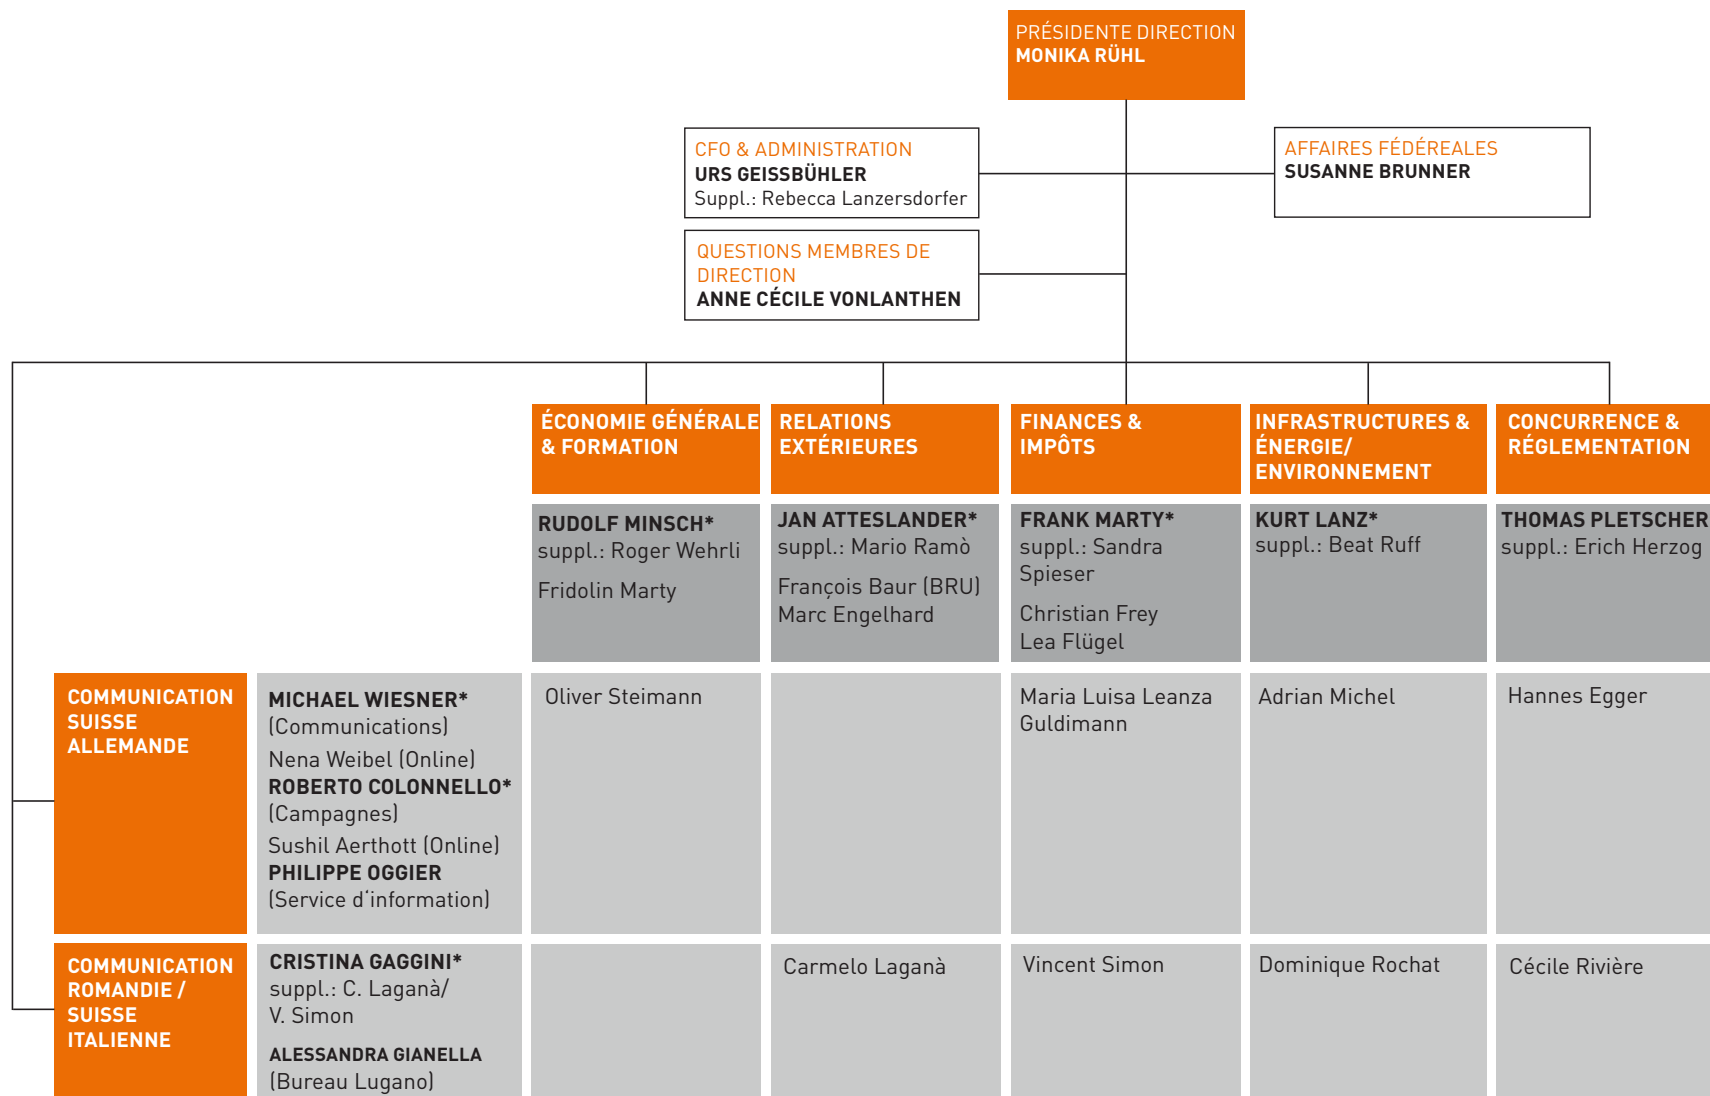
PRÉSIDENTE DIRECTION
MONIKA RÜHL

CFO & ADMINISTRATION
URS GEISSBÜHLER
Suppl.: Rebecca Lanzersdorfer

AFFAIRES FÉDÉREALES
SUSANNE BRUNNER

QUESTIONS MEMBRES DE DIRECTION
ANNE CÉCILE VONLANTHEN

ÉCONOMIE GÉNÉRALE & FORMATION
RUDOLF MINSCH*
suppl.: Roger Wehrli
Fridolin Marty

RELATIONS EXTÉRIEURES
JAN ATTESLANDER*
suppl.: Mario Ramò
François Baur (BRU)
Marc Engelhard

FINANCES & IMPÔTS
FRANK MARTY*
suppl.: Sandra Spieser
Christian Frey
Lea Flügel

INFRASTRUCTURES & ÉNERGIE/ ENVIRONNEMENT
KURT LANZ*
suppl.: Beat Ruff

CONCURRENCE & RÉGLEMENTATION
THOMAS PLETSCHER
suppl.: Erich Herzog

COMMUNICATION SUISSE ALLEMANDE
MICHAEL WIESNER*
(Communications)
Nena Weibel (Online)
ROBERTO COLONNELLO*
(Campagnes)
Sushil Aerthott (Online)
PHILIPPE OGGIER
(Service d'information)

Oliver Steimann

Maria Luisa Leanza Guldimann

Adrian Michel

Hannes Egger

COMMUNICATION ROMANDIE / SUISSE ITALIENNE
CRISTINA GAGGINI*
suppl.: C. Laganà/ V. Simon
ALESSANDRA GIANELLA
(Bureau Lugano)

Carmelo Laganà

Vincent Simon

Dominique Rochat

Cécile Rivière